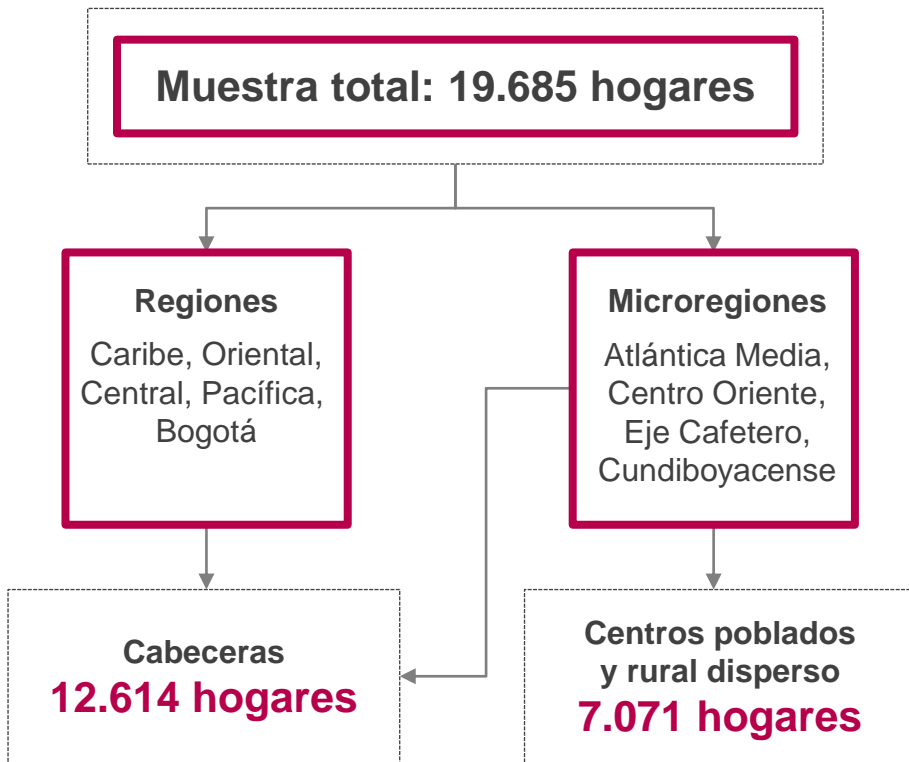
Muestra total: 19.685 hogares

Regiones
Caribe, Oriental, Central, Pacífica, Bogotá

Microregiones
Atlántica Media, Centro Oriente, Eje Cafetero, Cundiboyacense

Cabeceras
12.614 hogares

Centros poblados y rural disperso
7.071 hogares